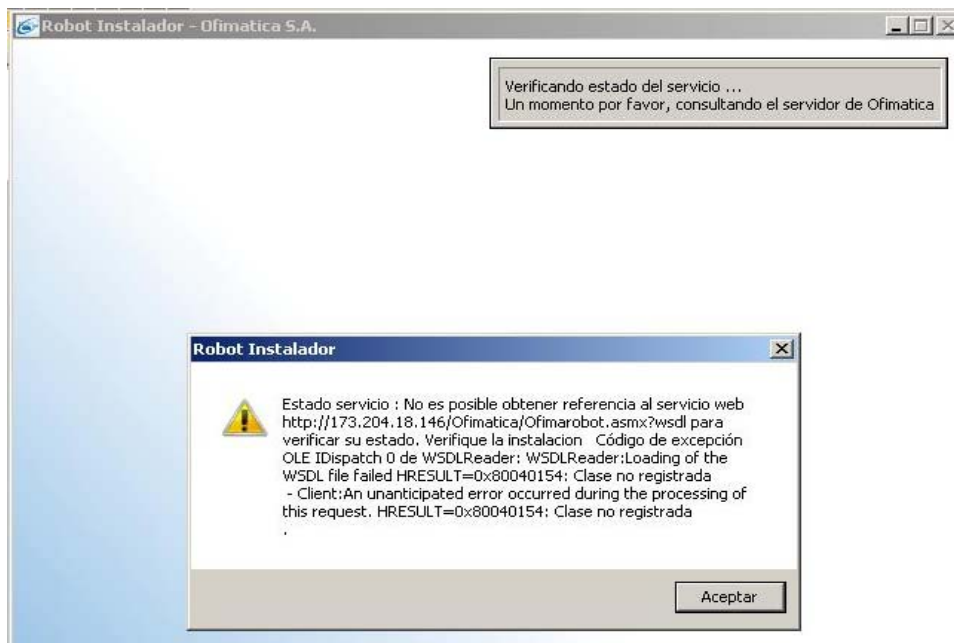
Robot Instalador - Ofimatica S.A.

Verificando estado del servicio ...
Un momento por favor, consultando el servidor de Ofimatica

Robot Instalador

Estado servicio : No es posible obtener referencia al servicio web http://173.204.18.146/Ofimatica/Ofimarobot.asmx?wsdl para verificar su estado. Verifique la instalacion Código de excepción OLE IDispatch 0 de WSDLReader: WSDLReader:Loading of the WSDL file failed HRESULT=0x80040154: Clase no registrada
- Client:An unanticipated error occurred during the processing of this request. HRESULT=0x80040154: Clase no registrada
.

Aceptar